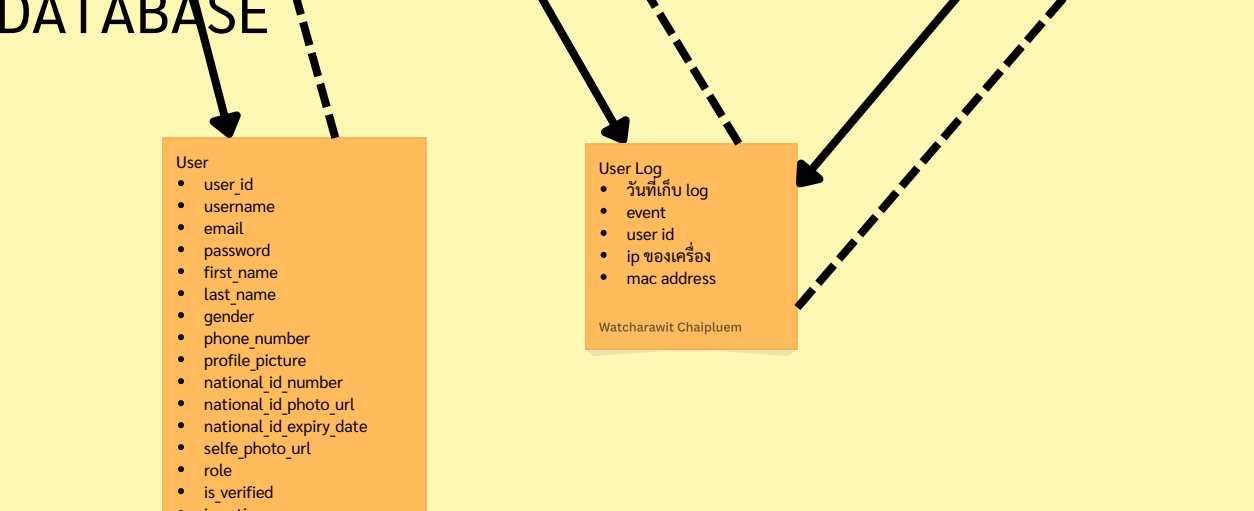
DATABASE

User
- user_id
- username
- email
- password
- first_name
- last_name
- gender
- phone_number
- profile_picture
- national_id_number
- national_id_photo_url
- national_id_expiry_date
- selfe_photo_url
- role
- is_verified
- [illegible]

User Log
- วันที่เก็บ log
- event
- user id
- ip ของเครื่อง
- mac address

Watcharawit Chaipluem